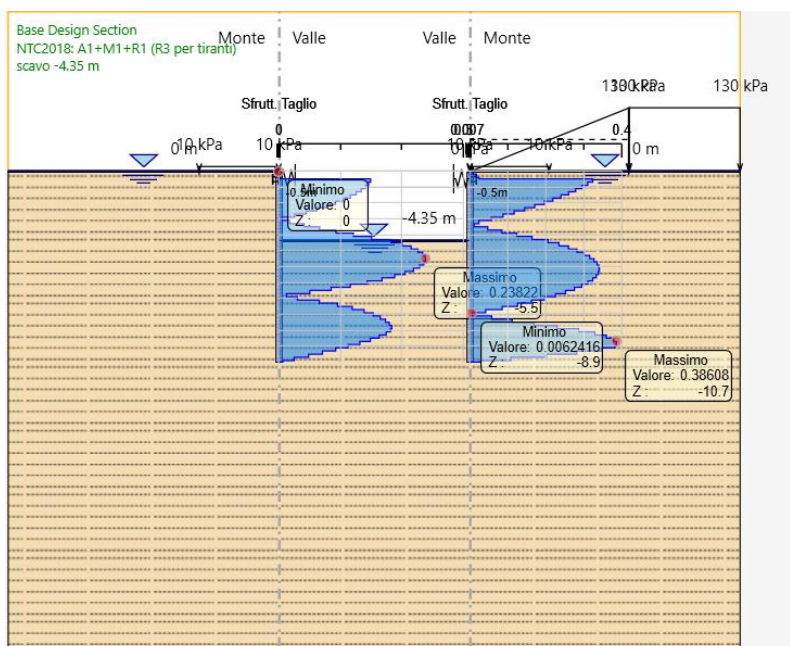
Base Design Section
NTC2018: A1+M1+R1 (R3 per tiranti)
scavo -4.35 m

Monte | Valle

Valle | Monte

Sfrutt. Taglio

Sfrutt. Taglio

130 kPa 130 kPa

130 kPa

10 kPa 0 m

10 kPa

0

0.07

0 m

10 kPa 10 kPa

0.4

0 m

-0.5m

Minimo
Valore: 0
Z: 0

-4.35 m

-0.5m

Massimo
Valore: 0.23822
Z: -5.5

Minimo
Valore: 0.0062416
Z: -8.9

Massimo
Valore: 0.38608
Z: -10.7